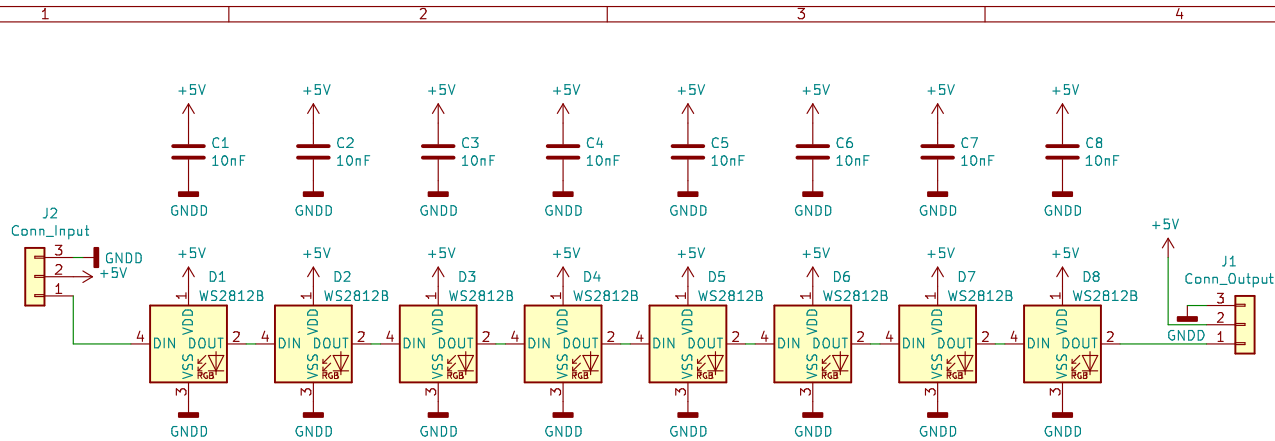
1 2 3 4

+5V C1 10nF GNDD
+5V C2 10nF GNDD
+5V C3 10nF GNDD
+5V C4 10nF GNDD
+5V C5 10nF GNDD
+5V C6 10nF GNDD
+5V C7 10nF GNDD
+5V C8 10nF GNDD

J2
Conn_Input
3 GNDD
2 +5V
1

+5V D1 WS2812B 1 VDD 4 DIN DOUT 2 VSS RGB 3 GNDD
+5V D2 WS2812B 1 VDD 4 DIN DOUT 2 VSS RGB 3 GNDD
+5V D3 WS2812B 1 VDD 4 DIN DOUT 2 VSS RGB 3 GNDD
+5V D4 WS2812B 1 VDD 4 DIN DOUT 2 VSS RGB 3 GNDD
+5V D5 WS2812B 1 VDD 4 DIN DOUT 2 VSS RGB 3 GNDD
+5V D6 WS2812B 1 VDD 4 DIN DOUT 2 VSS RGB 3 GNDD
+5V D7 WS2812B 1 VDD 4 DIN DOUT 2 VSS RGB 3 GNDD
+5V D8 WS2812B 1 VDD 4 DIN DOUT 2 VSS RGB 3 GNDD

+5V
J1
Conn_Output
3
2
GNDD 1